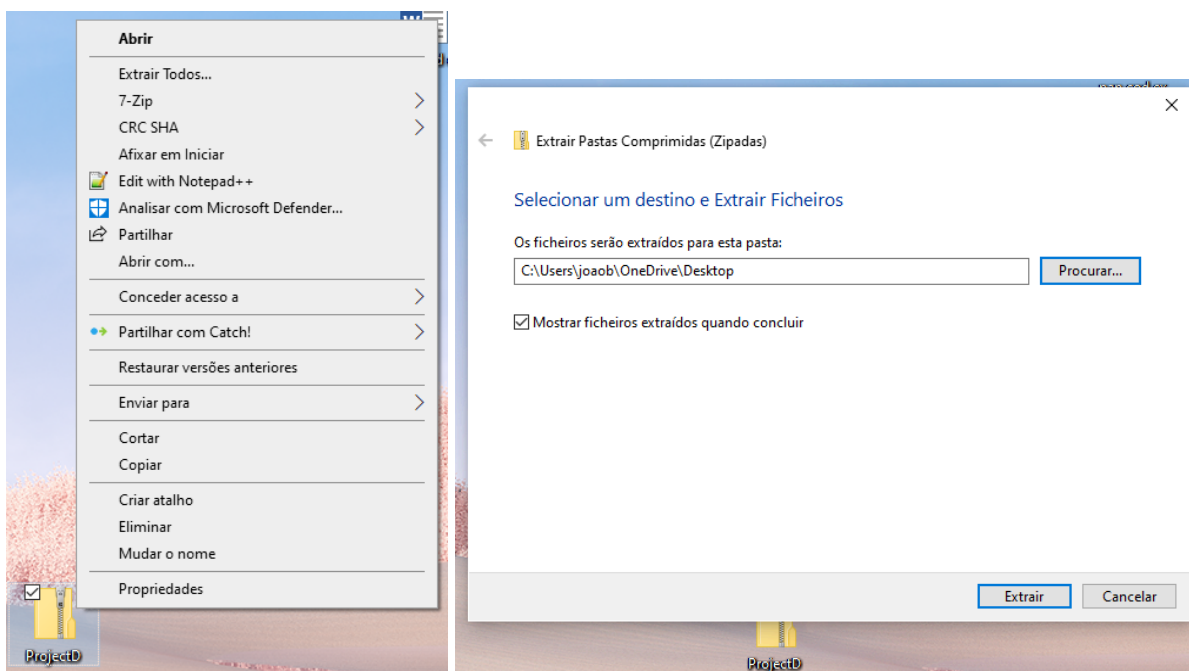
Abrir

Extrair Todos...
7-Zip
CRC SHA
Afixar em Iniciar
Edit with Notepad++
Analisar com Microsoft Defender...
Partilhar
Abrir com...

Conceder acesso a

Partilhar com Catch!

Restaurar versões anteriores

Enviar para

Cortar
Copiar

Criar atalho
Eliminar
Mudar o nome

Propriedades

ProjectD

Extrair Pastas Comprimidas (Zipadas)

Selecionar um destino e Extrair Ficheiros

Os ficheiros serão extraídos para esta pasta:

C:\Users\joaob\OneDrive\Desktop

Procurar...

Mostrar ficheiros extraídos quando concluir

Extrair

Cancelar

ProjectD